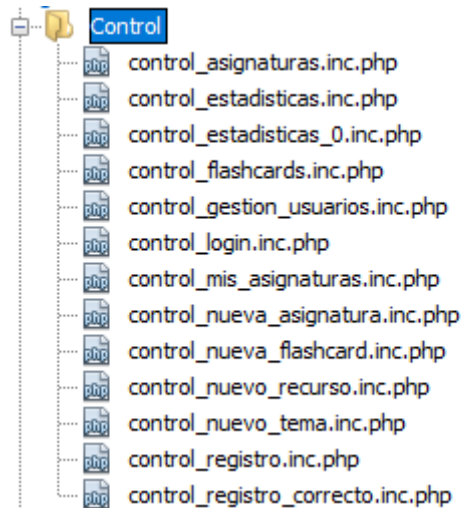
Control
php control_asignaturas.inc.php
php control_estadisticas.inc.php
php control_estadisticas_0.inc.php
php control_flashcards.inc.php
php control_gestion_usuarios.inc.php
php control_login.inc.php
php control_mis_asignaturas.inc.php
php control_nueva_asignatura.inc.php
php control_nueva_flashcard.inc.php
php control_nuevo_recurso.inc.php
php control_nuevo_tema.inc.php
php control_registro.inc.php
php control_registro_correcto.inc.php